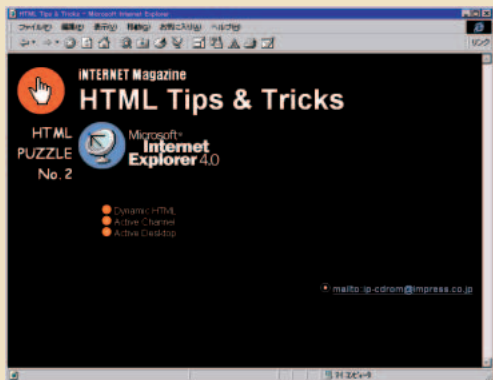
HTML Tips & Tricks - Microsoft Internet Explorer

ファイル(F) 編集(E) 表示(V) 移動(G) お気に入り(A) ヘルプ(H)

リンク

INTERNET Magazine
HTML Tips & Tricks

HTML
PUZZLE
No. 2

Microsoft®
Internet
Explorer 4.0

Dynamic HTML
Active Channel
Active Desktop

mailto:ip-cdrom@impress.co.jp

マイ コンピュータ